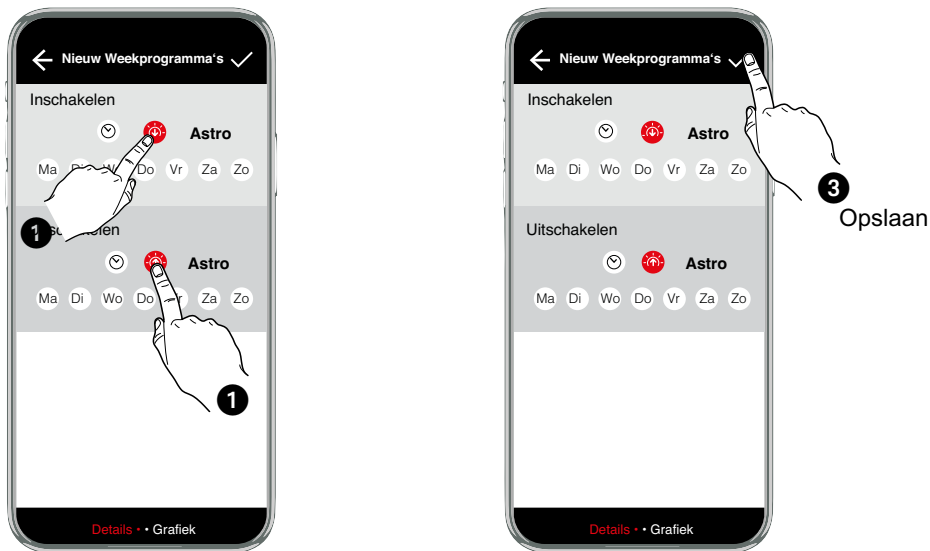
Nieuw Weekprogramma's

Inschakelen

Astro

Ma Di Wo Do Vr Za Zo

1

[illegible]schakelen

Astro

Ma Di Wo Do Vr Za Zo

1

Details • • Grafiek

Nieuw Weekprogramma's

Inschakelen

Astro

Ma Di Wo Do Vr Za Zo

3

Opslaan

Uitschakelen

Astro

Ma Di Wo Do Vr Za Zo

Details • • Grafiek